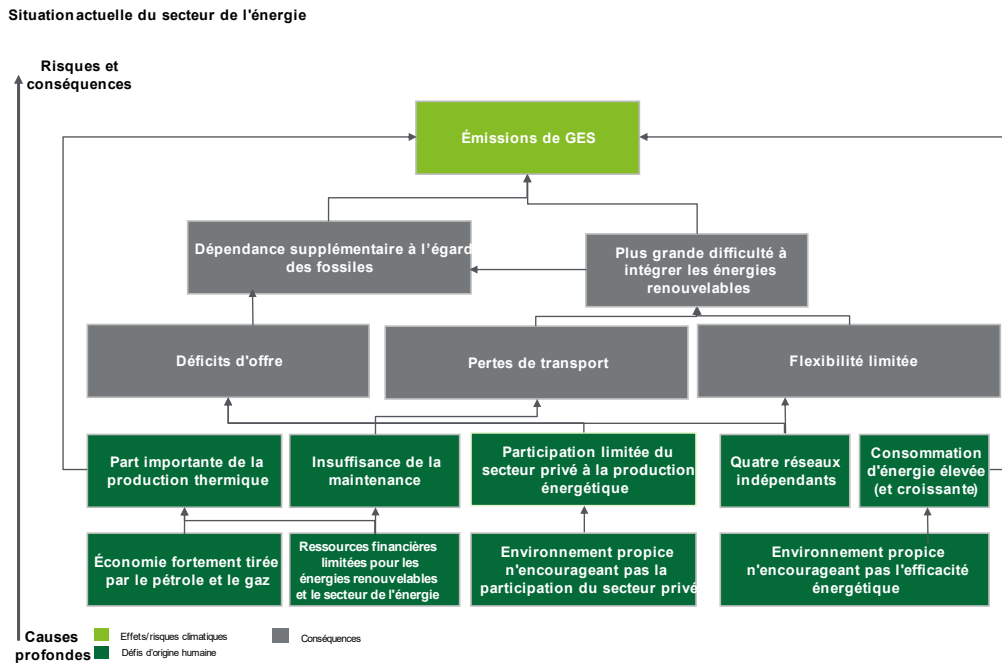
Situation actuelle du secteur de l'énergie

Risques et conséquences

Émissions de GES

Dépendance supplémentaire à l'égard des fossiles

Plus grande difficulté à intégrer les énergies renouvelables

Déficits d'offre

Pertes de transport

Flexibilité limitée

Part importante de la production thermique

Insuffisance de la maintenance

Participation limitée du secteur privé à la production énergétique

Quatre réseaux indépendants

Consommation d'énergie élevée (et croissante)

Économie fortement tirée par le pétrole et le gaz

Ressources financières limitées pour les énergies renouvelables et le secteur de l'énergie

Environnement propice n'encourageant pas la participation du secteur privé

Environnement propice n'encourageant pas l'efficacité énergétique

Causes profondes

Effets/risques climatiques

Défis d'origine humaine

Conséquences